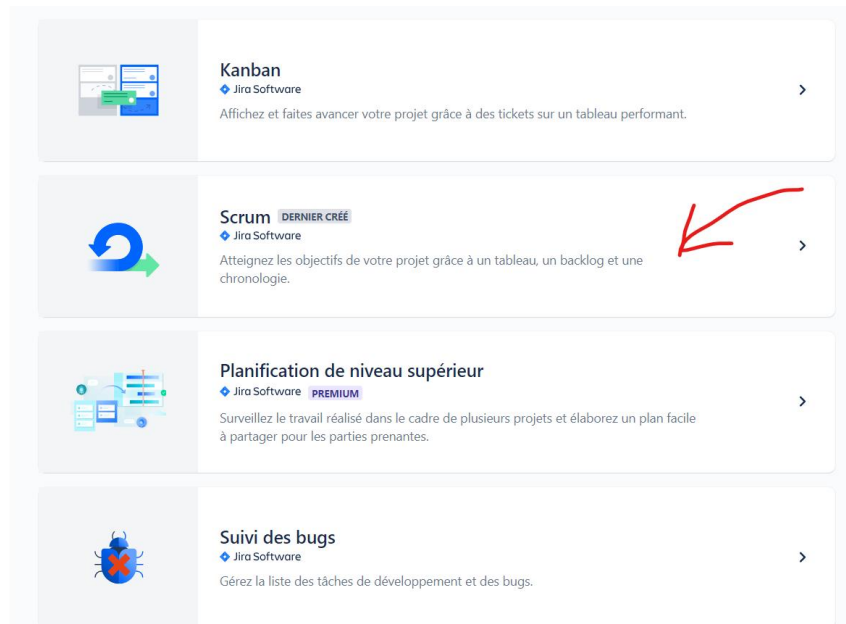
Kanban
Jira Software
Affichez et faites avancer votre projet grâce à des tickets sur un tableau performant.

Scrum DERNIER CRÉÉ
Jira Software
Atteignez les objectifs de votre projet grâce à un tableau, un backlog et une chronologie.

Planification de niveau supérieur
Jira Software PREMIUM
Surveillez le travail réalisé dans le cadre de plusieurs projets et élaborez un plan facile à partager pour les parties prenantes.

Suivi des bugs
Jira Software
Gérez la liste des tâches de développement et des bugs.